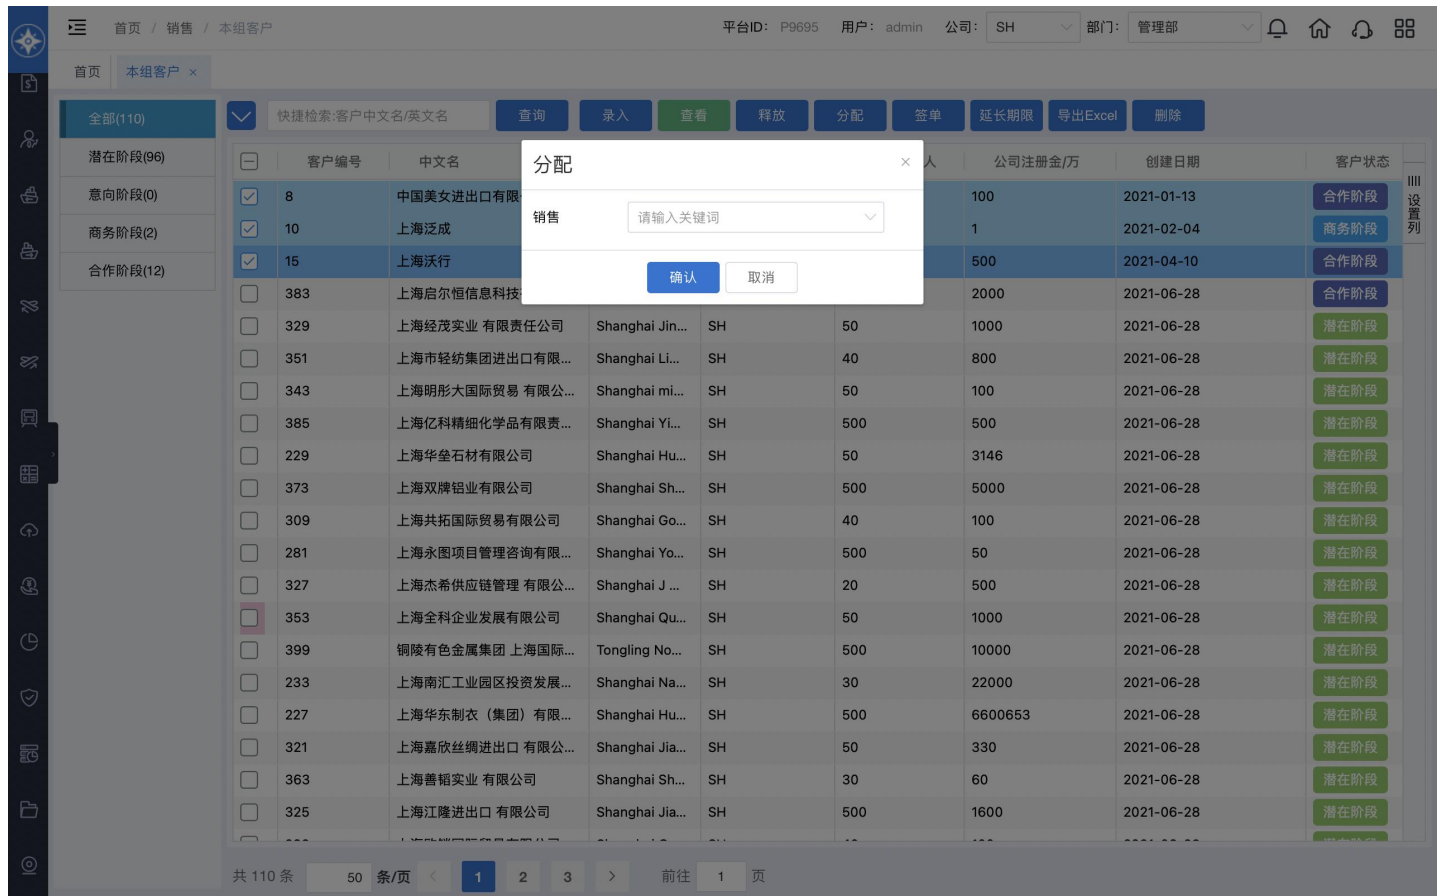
首页 / 销售 / 本组客户

平台ID: P9695 用户: admin 公司: SH 部门: 管理部

首页 本组客户 ×

全部(110)
潜在阶段(96)
意向阶段(0)
商务阶段(2)
合作阶段(12)

快捷检索:客户中文名/英文名 查询 录入 查看 释放 分配 签单 延长期限 导出Excel 删除

| | 客户编号 | 中文名 | | | 人 | 公司注册金/万 | 创建日期 | 客户状态 |
|---|---|---|---|---|---|---|---|---|
| ☑ | 8 | 中国美女进出口有限 | | | | 100 | 2021-01-13 | 合作阶段 |
| ☑ | 10 | 上海泛成 | | | | 1 | 2021-02-04 | 商务阶段 |
| ☑ | 15 | 上海沃行 | | | | 500 | 2021-04-10 | 合作阶段 |
| | 383 | 上海启尔恒信息科技 | | | | 2000 | 2021-06-28 | 合作阶段 |
| | 329 | 上海经茂实业 有限责任公司 | Shanghai Jin... | SH | 50 | 1000 | 2021-06-28 | 潜在阶段 |
| | 351 | 上海市轻纺集团进出口有限... | Shanghai Li... | SH | 40 | 800 | 2021-06-28 | 潜在阶段 |
| | 343 | 上海明彤大国际贸易 有限公... | Shanghai mi... | SH | 50 | 100 | 2021-06-28 | 潜在阶段 |
| | 385 | 上海亿科精细化学品有限责... | Shanghai Yi... | SH | 500 | 500 | 2021-06-28 | 潜在阶段 |
| | 229 | 上海华垒石材有限公司 | Shanghai Hu... | SH | 50 | 3146 | 2021-06-28 | 潜在阶段 |
| | 373 | 上海双牌铝业有限公司 | Shanghai Sh... | SH | 500 | 5000 | 2021-06-28 | 潜在阶段 |
| | 309 | 上海共拓国际贸易有限公司 | Shanghai Go... | SH | 40 | 100 | 2021-06-28 | 潜在阶段 |
| | 281 | 上海永图项目管理咨询有限... | Shanghai Yo... | SH | 500 | 50 | 2021-06-28 | 潜在阶段 |
| | 327 | 上海杰希供应链管理 有限公... | Shanghai J ... | SH | 20 | 500 | 2021-06-28 | 潜在阶段 |
| | 353 | 上海全科企业发展有限公司 | Shanghai Qu... | SH | 50 | 1000 | 2021-06-28 | 潜在阶段 |
| | 399 | 铜陵有色金属集团 上海国际... | Tongling No... | SH | 500 | 10000 | 2021-06-28 | 潜在阶段 |
| | 233 | 上海南汇工业园区投资发展... | Shanghai Na... | SH | 30 | 22000 | 2021-06-28 | 潜在阶段 |
| | 227 | 上海华东制衣(集团)有限... | Shanghai Hu... | SH | 500 | 6600653 | 2021-06-28 | 潜在阶段 |
| | 321 | 上海嘉欣丝绸进出口 有限公... | Shanghai Jia... | SH | 50 | 330 | 2021-06-28 | 潜在阶段 |
| | 363 | 上海善韬实业 有限公司 | Shanghai Sh... | SH | 30 | 60 | 2021-06-28 | 潜在阶段 |
| | 325 | 上海江隆进出口 有限公司 | Shanghai Jia... | SH | 500 | 1600 | 2021-06-28 | 潜在阶段 |

设置列

分配 ×
销售 请输入关键词
确认 取消

共 110 条 50 条/页 < 1 2 3 > 前往 1 页